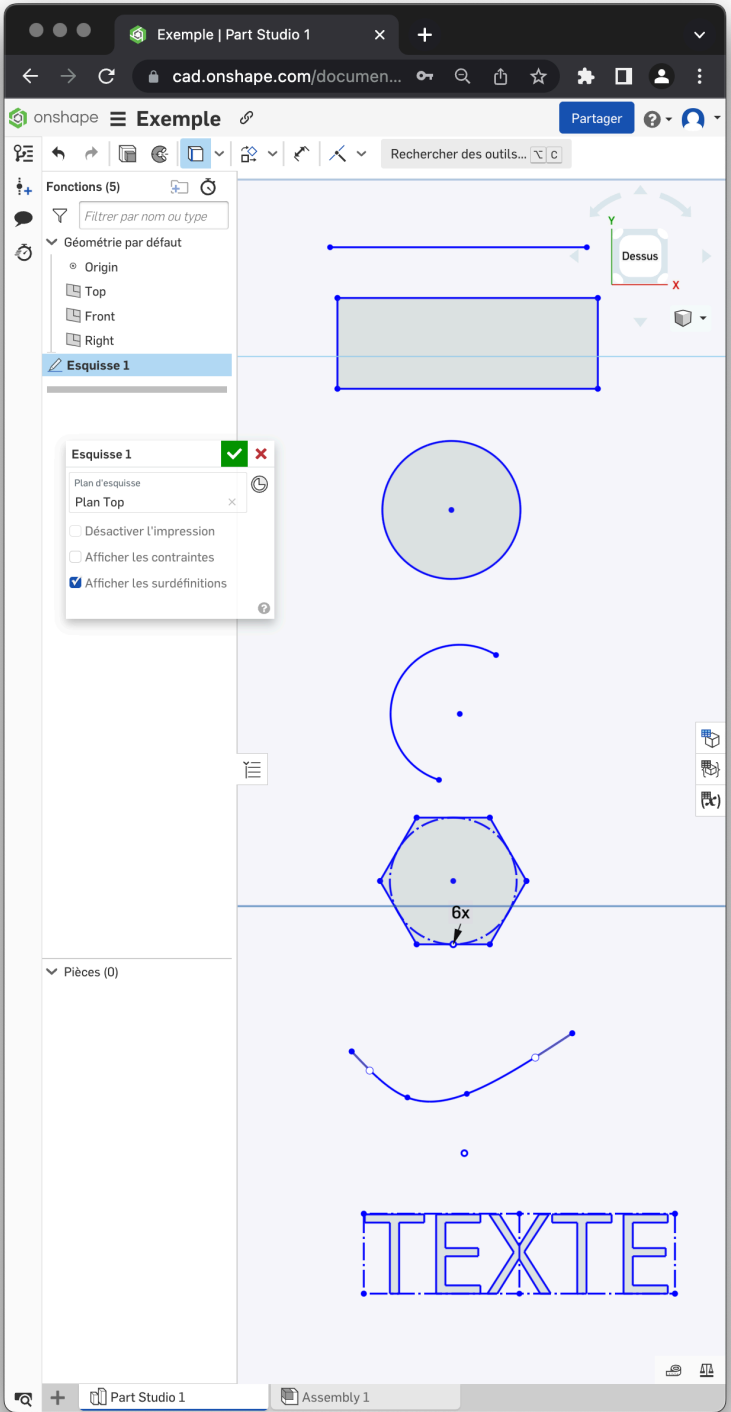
Exemple | Part Studio 1

cad.onshape.com/documen...

onshape Exemple

Partager

Rechercher des outils... ⌥ C

Fonctions (5)

Filtrer par nom ou type

Géométrie par défaut

Origin

Top

Front

Right

Esquisse 1

Esquisse 1

Plan d'esquisse

Plan Top

Désactiver l'impression

Afficher les contraintes

Afficher les surdéfinitions

Pièces (0)

Y

Dessus

X

6x

TEXTE

Part Studio 1

Assembly 1